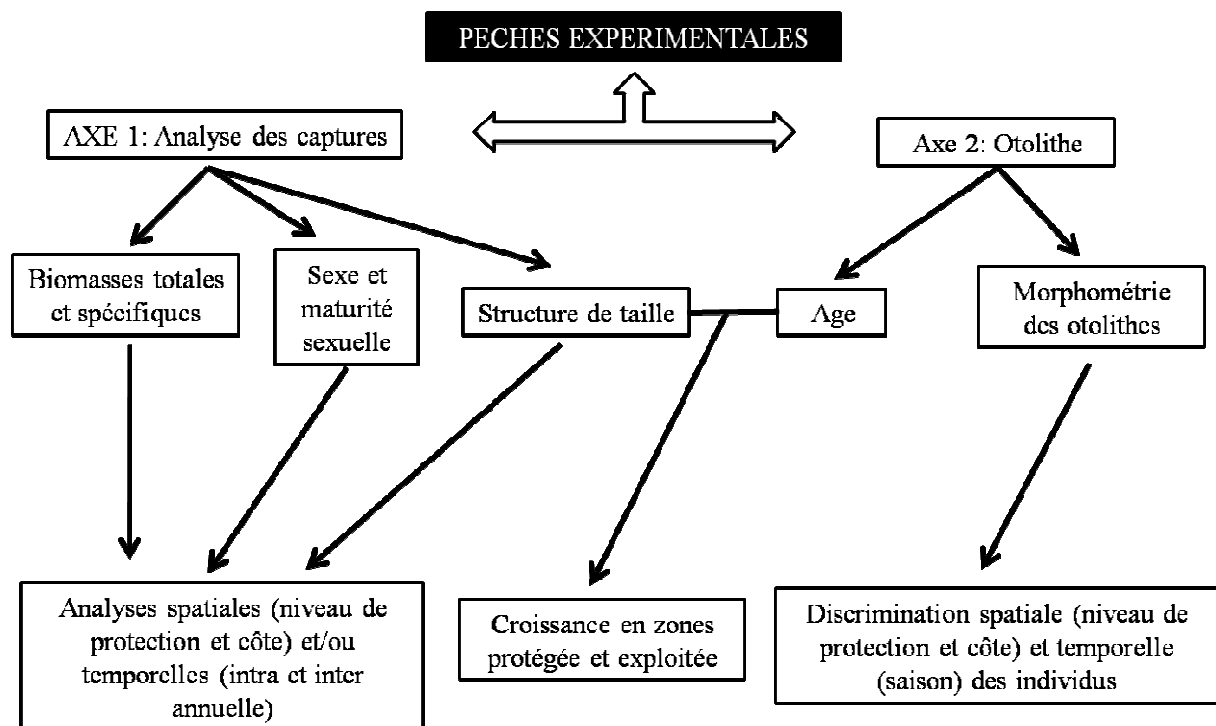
PECHES EXPERIMENTALES

AXE 1: Analyse des captures

Axe 2: Otolithe

Biomasses totales et spécifiques

Sexe et maturité sexuelle

Structure de taille

Age

Morphométrie des otolithes

Analyses spatiales (niveau de protection et côte) et/ou temporelles (intra et inter annuelle)

Croissance en zones protégée et exploitée

Discrimination spatiale (niveau de protection et côte) et temporelle (saison) des individus